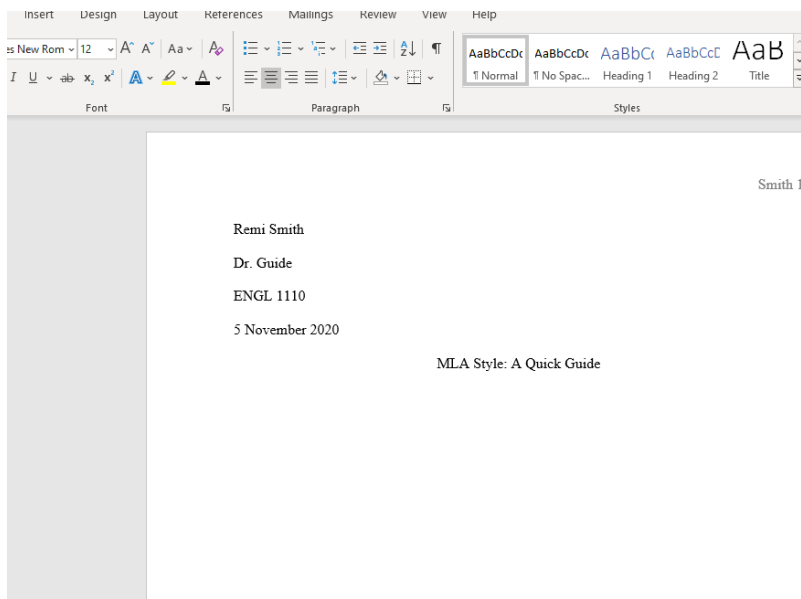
Insert Design Layout References Mailings Review View Help

es New Rom 12 A A Aa

I U ab $x_2$ $x^2$ A A

Font

Paragraph

AaBbCcDc AaBbCcDc AaBbCc AaBbCcD AaB
¶ Normal ¶ No Spac... Heading 1 Heading 2 Title

Styles

Smith 1

Remi Smith

Dr. Guide

ENGL 1110

5 November 2020

MLA Style: A Quick Guide